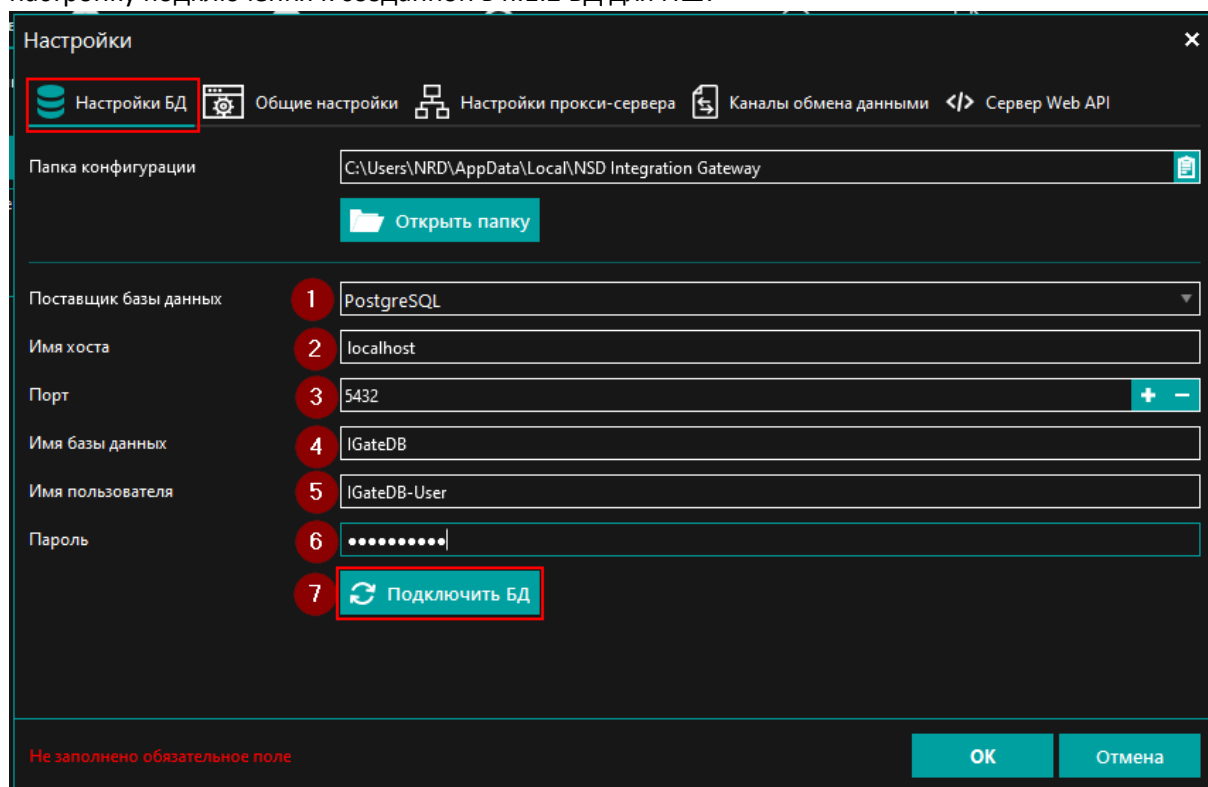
Настройки
×
Настройки БД
Общие настройки
Настройки прокси-сервера
Каналы обмена данными
Сервер Web API

Папка конфигурации
C:\Users\NRD\AppData\Local\NSD Integration Gateway
Открыть папку

Поставщик базы данных
1
PostgreSQL
Имя хоста
2
localhost
Порт
3
5432
+
−
Имя базы данных
4
IGateDB
Имя пользователя
5
IGateDB-User
Пароль
6
••••••••••
7
Подключить БД

Не заполнено обязательное поле
OK
Отмена